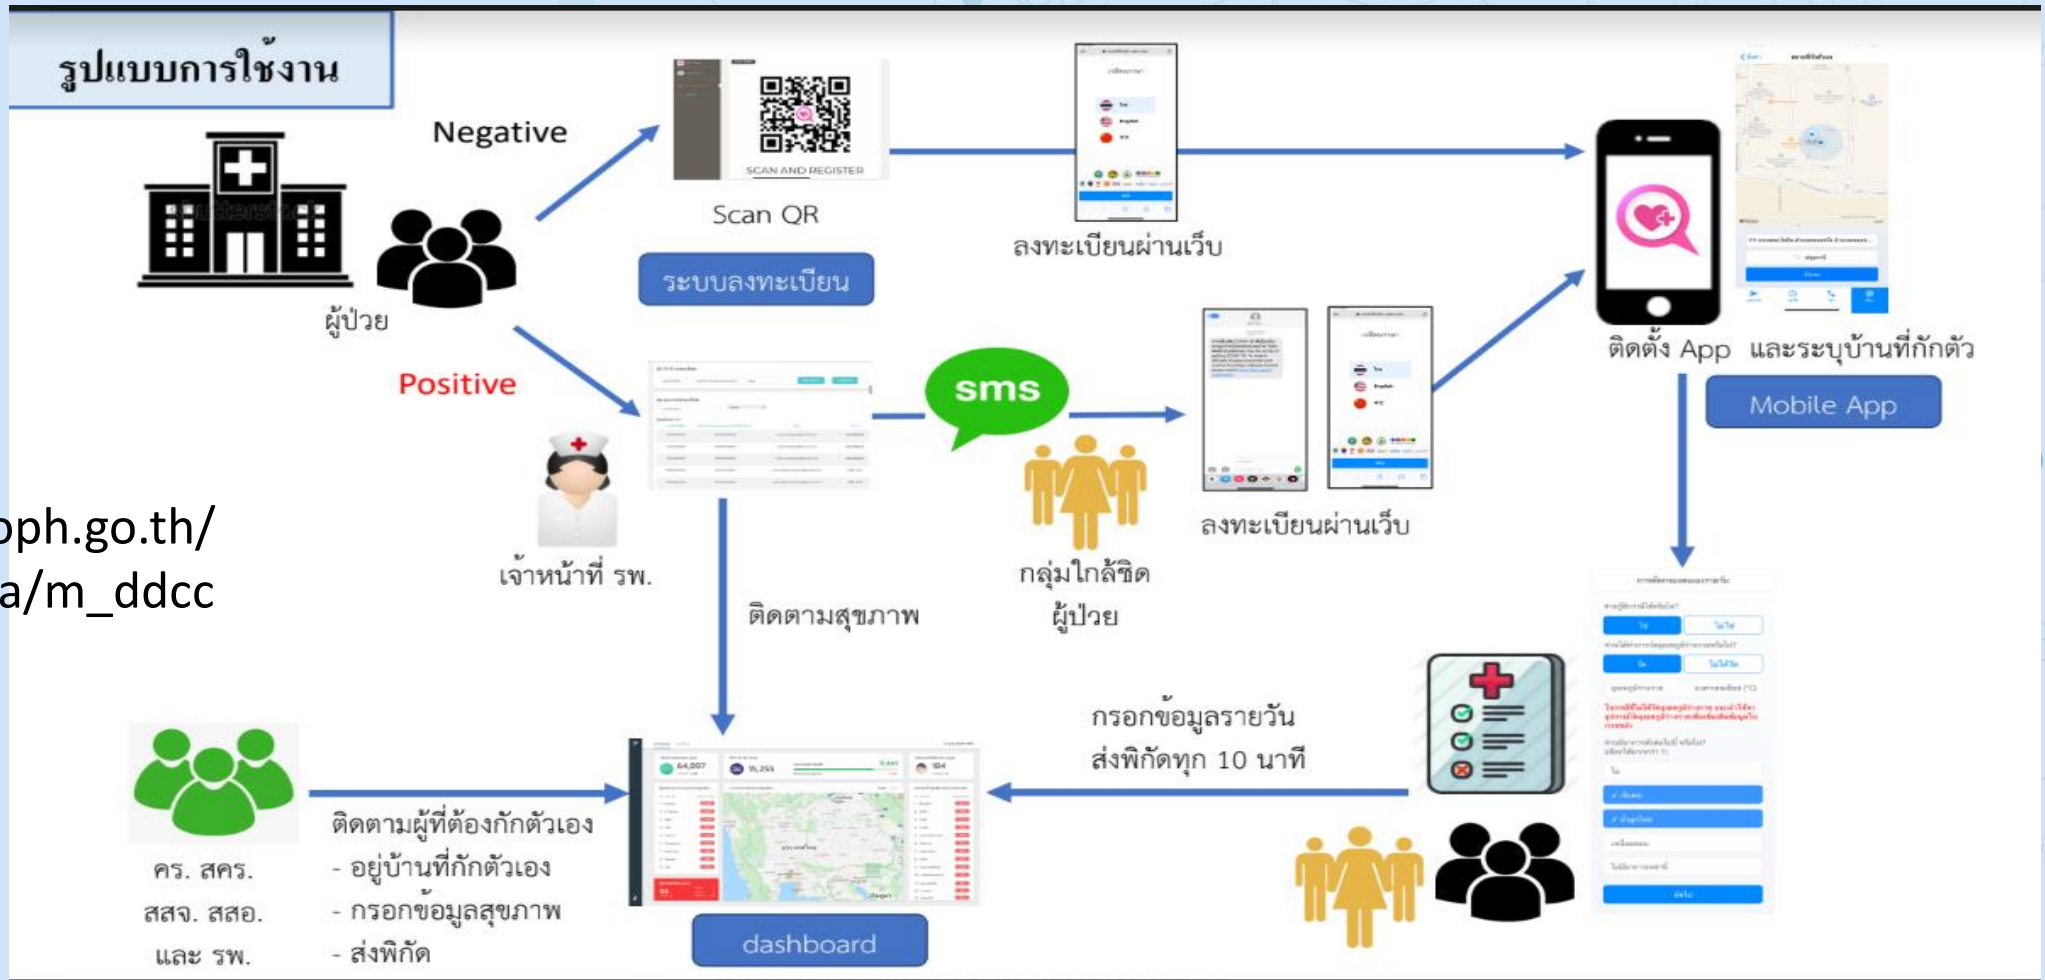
รูปแบบการใช้งาน

Negative

SCAN AND REGISTER

Scan QR

ระบบลงทะเบียน

ลงทะเบียนผ่านเว็บ

ติดตั้ง App และระบุบ้านที่กักตัว

Mobile App

ผู้ป่วย

Positive

sms

ลงทะเบียนผ่านเว็บ

oph.go.th/
a/m_ddcc

เจ้าหน้าที่ รพ.

ติดตามสุขภาพ

กลุ่มใกล้ชิด
ผู้ป่วย

กรอกข้อมูลรายวัน
ส่งพิกัดทุก 10 นาที

ติดตามผู้ที่ต้องกักตัวเอง
- อยู่บ้านที่กักตัวเอง
- กรอกข้อมูลสุขภาพ
- ส่งพิกัด

คร. สคร.
สสจ. สสอ.
และ รพ.

dashboard